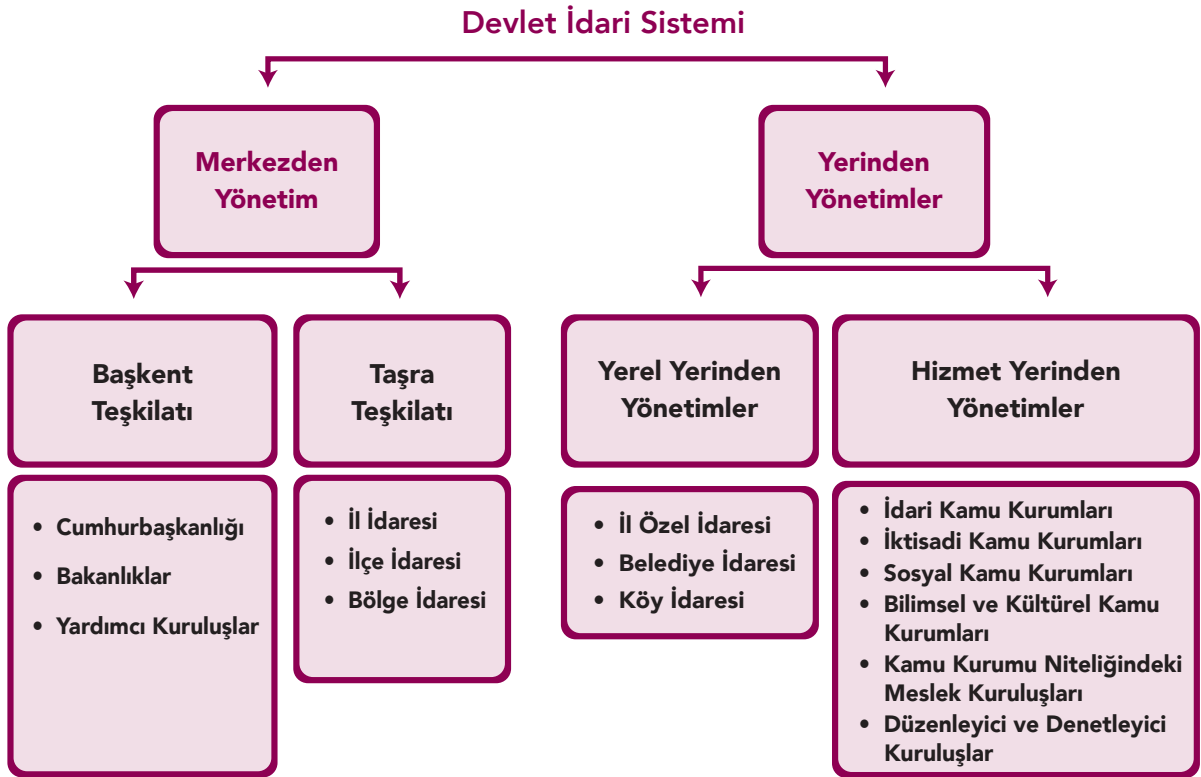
Devlet İdari Sistemi

Merkezden Yönetim

Yerinden Yönetimler

Başkent Teşkilatı

- Cumhurbaşkanlığı
- Bakanlıklar
- Yardımcı Kuruluşlar

Taşra Teşkilatı

- İl İdaresi
- İlçe İdaresi
- Bölge İdaresi

Yerel Yerinden Yönetimler

- İl Özel İdaresi
- Belediye İdaresi
- Köy İdaresi

Hizmet Yerinden Yönetimler

- İdari Kamu Kurumları
- İktisadi Kamu Kurumları
- Sosyal Kamu Kurumları
- Bilimsel ve Kültürel Kamu Kurumları
- Kamu Kurumu Niteliğindeki Meslek Kuruluşları
- Düzenleyici ve Denetleyici Kuruluşlar